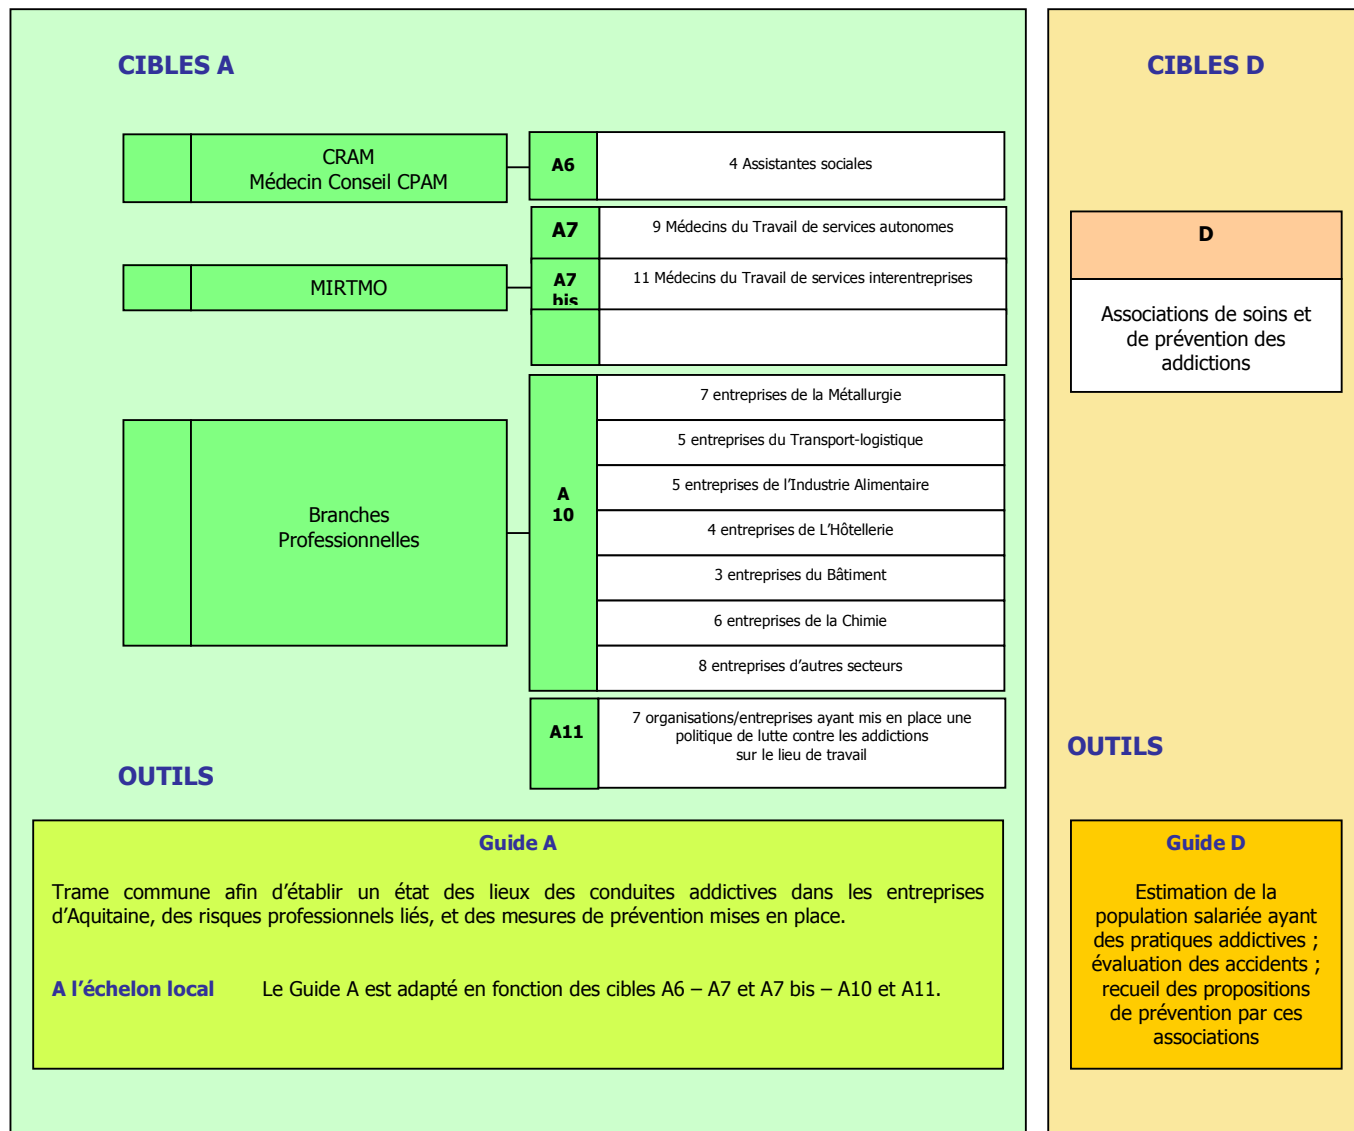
CIBLES A

CRAM
Médecin Conseil CPAM

A6 | 4 Assistantes sociales

A7 | 9 Médecins du Travail de services autonomes

MIRTMO

A7 bis | 11 Médecins du Travail de services interentreprises

Branches Professionnelles

A 10

7 entreprises de la Métallurgie
5 entreprises du Transport-logistique
5 entreprises de l'Industrie Alimentaire
4 entreprises de L'Hôtellerie
3 entreprises du Bâtiment
6 entreprises de la Chimie
8 entreprises d'autres secteurs

A11 | 7 organisations/entreprises ayant mis en place une politique de lutte contre les addictions sur le lieu de travail

OUTILS

Guide A

Trame commune afin d'établir un état des lieux des conduites addictives dans les entreprises d'Aquitaine, des risques professionnels liés, et des mesures de prévention mises en place.

A l'échelon local Le Guide A est adapté en fonction des cibles A6 – A7 et A7 bis – A10 et A11.

CIBLES D

D

Associations de soins et de prévention des addictions

OUTILS

Guide D

Estimation de la population salariée ayant des pratiques addictives ; évaluation des accidents ; recueil des propositions de prévention par ces associations